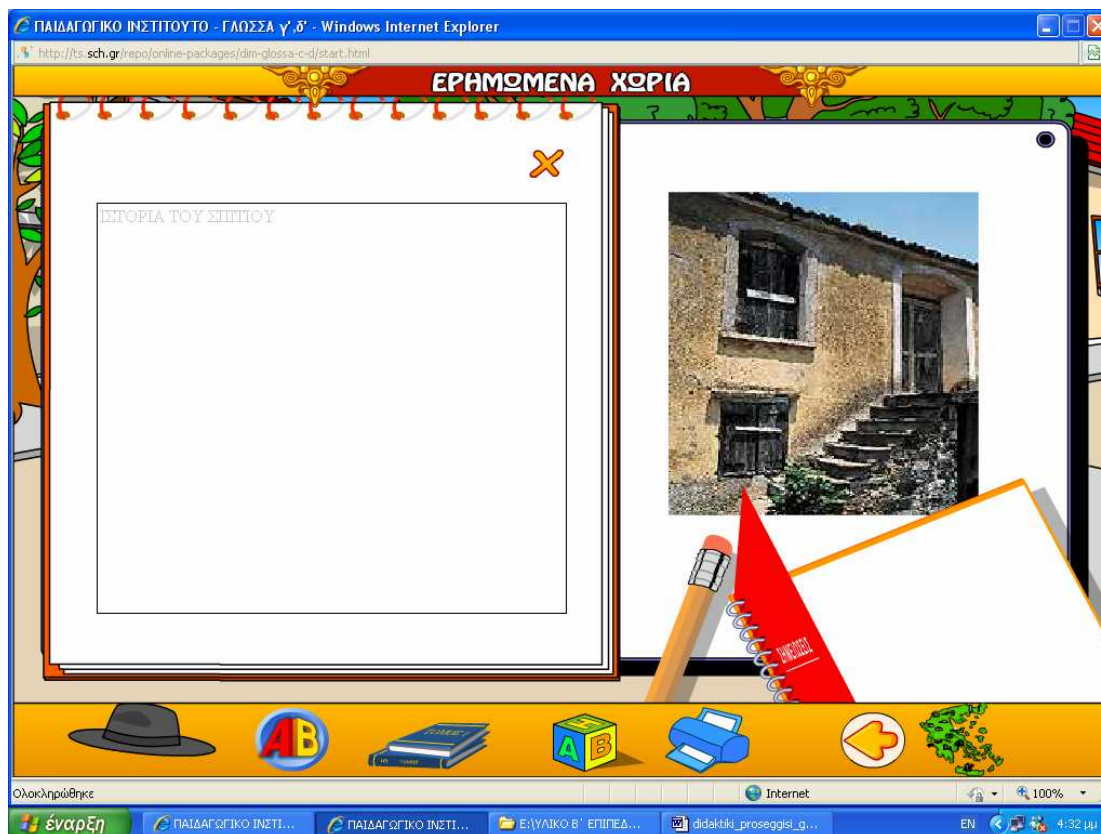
ΠΑΙΔΑΓΩΓΙΚΟ ΙΝΣΤΙΤΟΥΤΟ - ΓΛΩΣΣΑ γ',δ' - Windows Internet Explorer

http://ts.sch.gr/repo/online-packages/dim-glossa-c-d/start.html

ΕΡΗΜΩΜΕΝΑ ΧΩΡΙΑ

ΙΣΤΟΡΙΑ ΤΟΥ ΣΠΙΤΙΟΥ

AB

A B

Ολοκληρώθηκε

Internet

100%

έναρξη

ΠΑΙΔΑΓΩΓΙΚΟ ΙΝΣΤΙ...

ΠΑΙΔΑΓΩΓΙΚΟ ΙΝΣΤΙ...

E:\ΥΛΙΚΟ Β΄ ΕΠΙΠΕΔ...

didaktiki_proseggisi_g...

EN

4:32 μμ